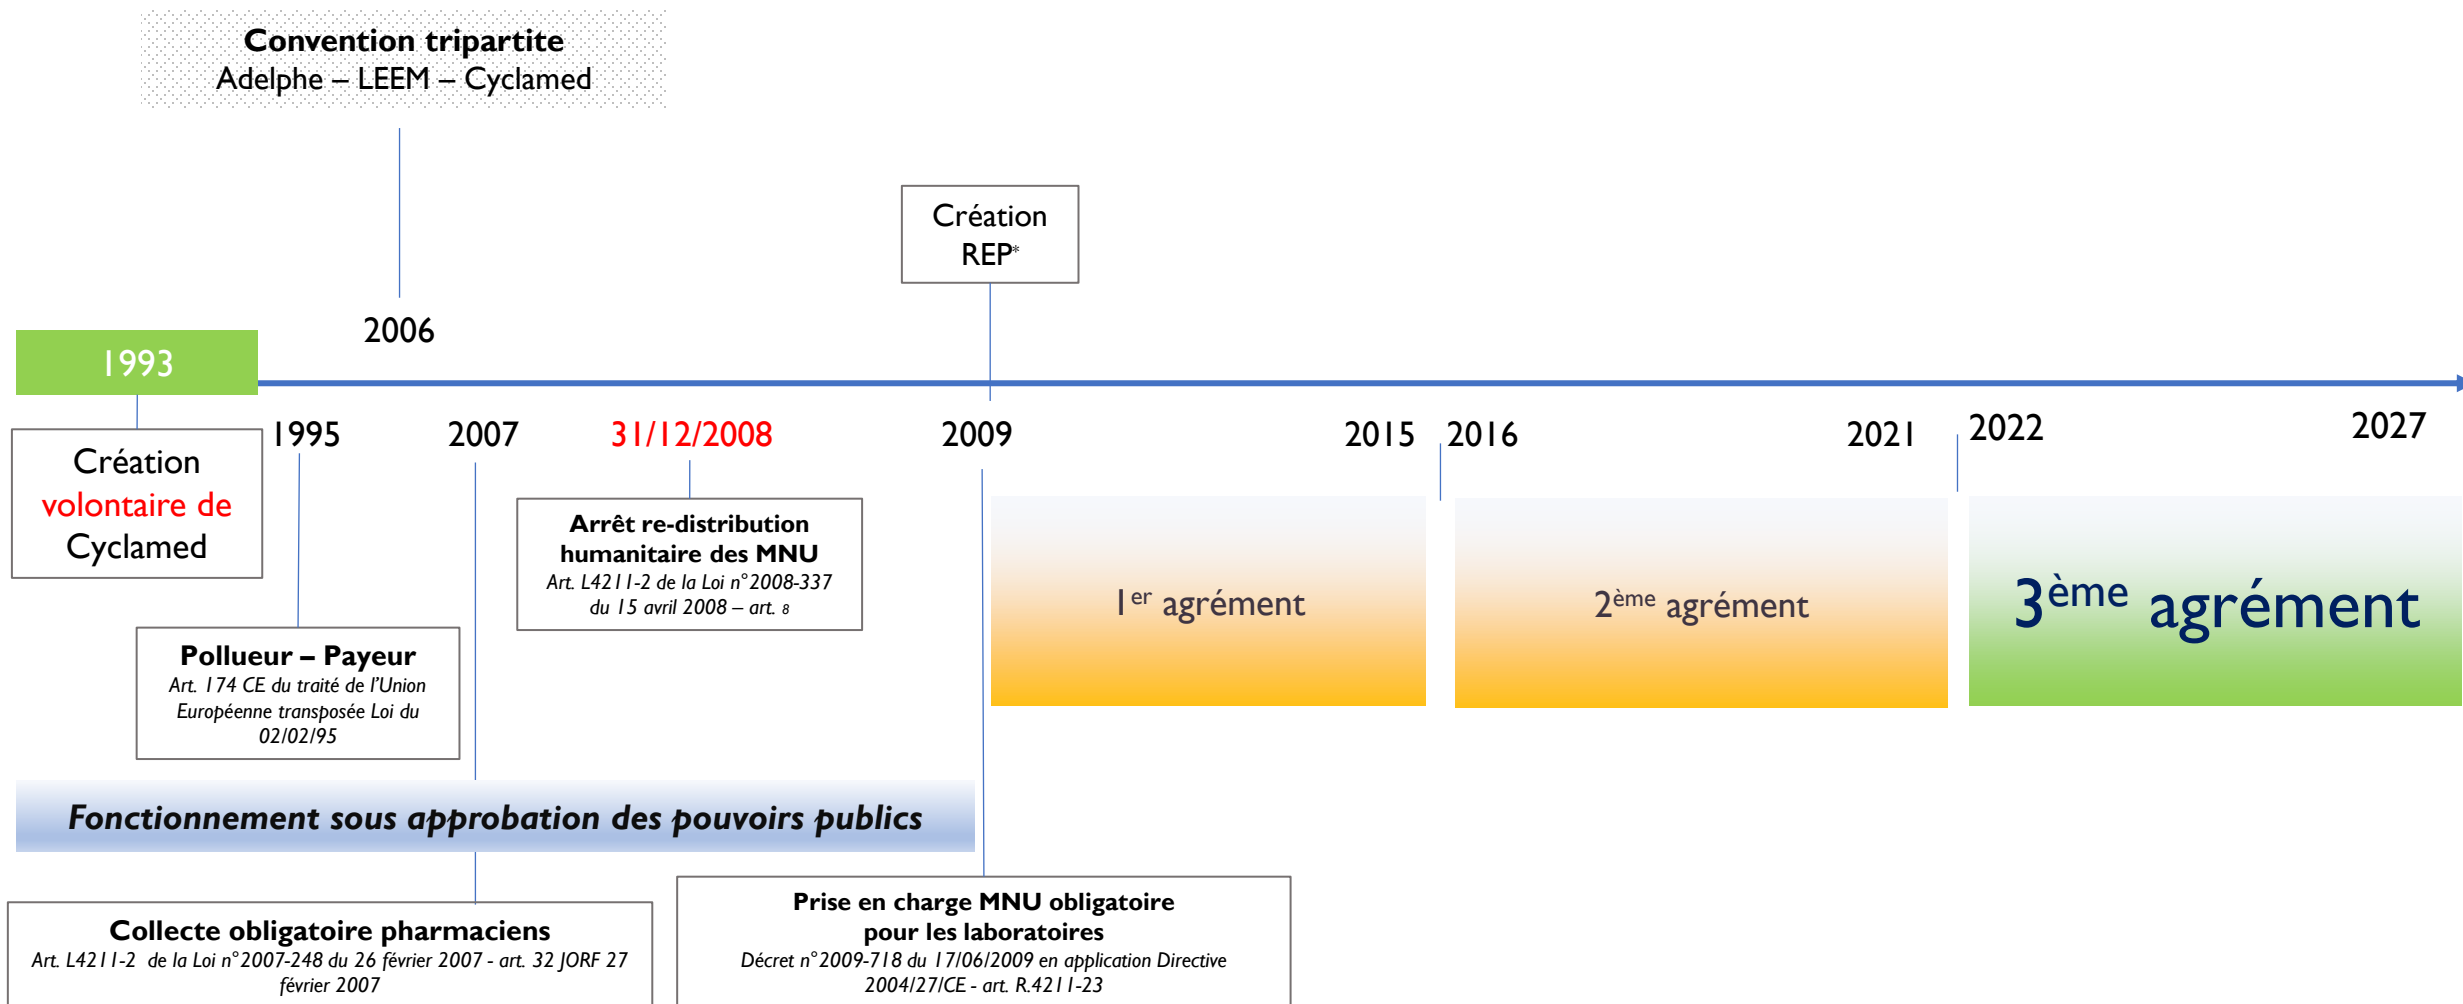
**Convention tripartite**
Adelphe – LEEM – Cyclamed

Création REP*

2006

1993

Création volontaire de Cyclamed

1995

2007

31/12/2008

2009

2015

2016

2021

2022

2027

**Arrêt re-distribution humanitaire des MNU**
*Art. L4211-2 de la Loi n°2008-337 du 15 avril 2008 – art. 8*

1$^{er}$ agrément

2$^{ème}$ agrément

3$^{ème}$ agrément

**Pollueur – Payeur**
*Art. 174 CE du traité de l'Union Européenne transposée Loi du 02/02/95*

***Fonctionnement sous approbation des pouvoirs publics***

**Collecte obligatoire pharmaciens**
*Art. L4211-2 de la Loi n°2007-248 du 26 février 2007 - art. 32 JORF 27 février 2007*

**Prise en charge MNU obligatoire pour les laboratoires**
*Décret n°2009-718 du 17/06/2009 en application Directive 2004/27/CE - art. R.4211-23*